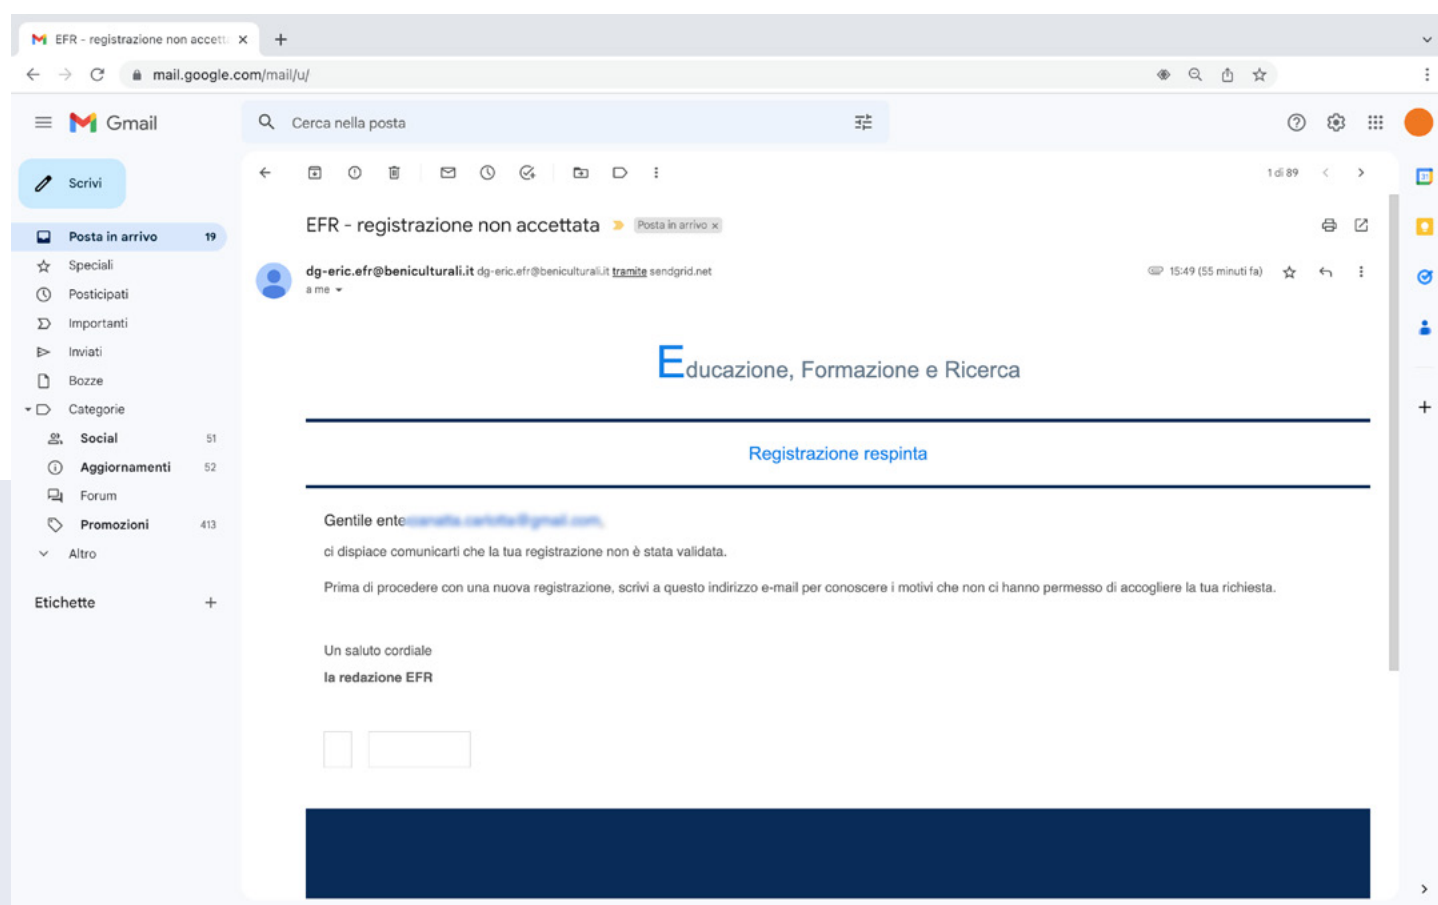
EFR - registrazione non accett ×
+
mail.google.com/mail/u/
Gmail
Cerca nella posta
Scrivi
Posta in arrivo 19
Speciali
Posticipati
Importanti
Inviati
Bozze
Categorie
Social 51
Aggiornamenti 52
Forum
Promozioni 413
Altro
Etichette +
1 di 89
EFR - registrazione non accettata
Posta in arrivo ×
dg-eric.efr@beniculturali.it dg-eric.efr@beniculturali.it tramite sendgrid.net
a me
15:49 (55 minuti fa)

Educazione, Formazione e Ricerca

Registrazione respinta

Gentile ente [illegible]

ci dispiace comunicarti che la tua registrazione non è stata validata.

Prima di procedere con una nuova registrazione, scrivi a questo indirizzo e-mail per conoscere i motivi che non ci hanno permesso di accogliere la tua richiesta.

Un saluto cordiale
la redazione EFR